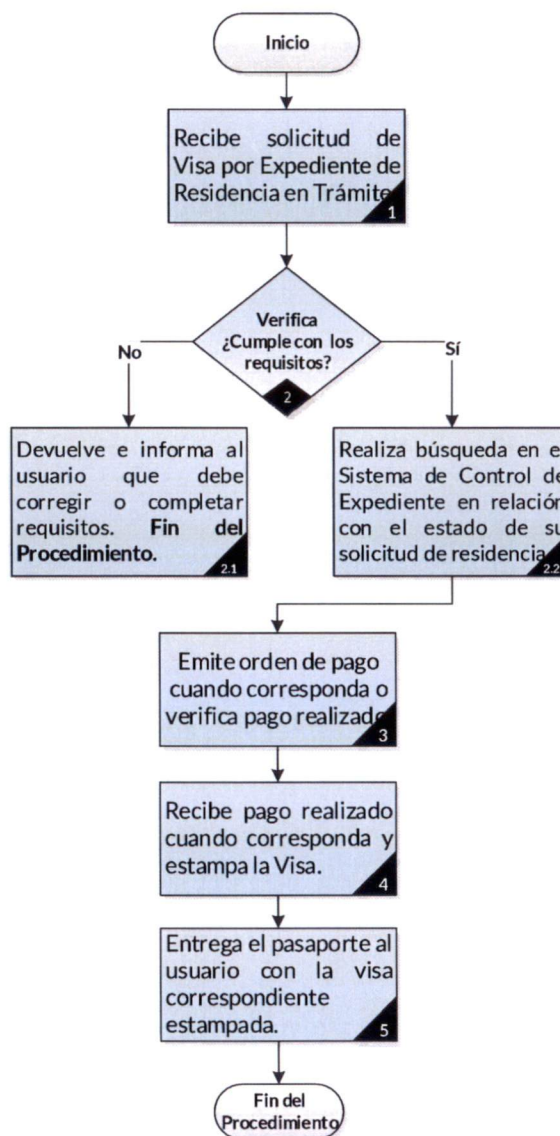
Inicio

Recibe solicitud de Visa por Expediente de Residencia en Trámite
1

Verifica ¿Cumple con los requisitos?
2

No

Sí

Devuelve e informa al usuario que debe corregir o completar requisitos. **Fin del Procedimiento.**
2.1

Realiza búsqueda en e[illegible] Sistema de Control de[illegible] Expediente en relación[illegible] con el estado de su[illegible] solicitud de residencia
2.2

Emite orden de pago cuando corresponda o verifica pago realizado
3

Recibe pago realizado cuando corresponda y estampa la Visa.
4

Entrega el pasaporte al usuario con la visa correspondiente estampada.
5

Fin del Procedimiento